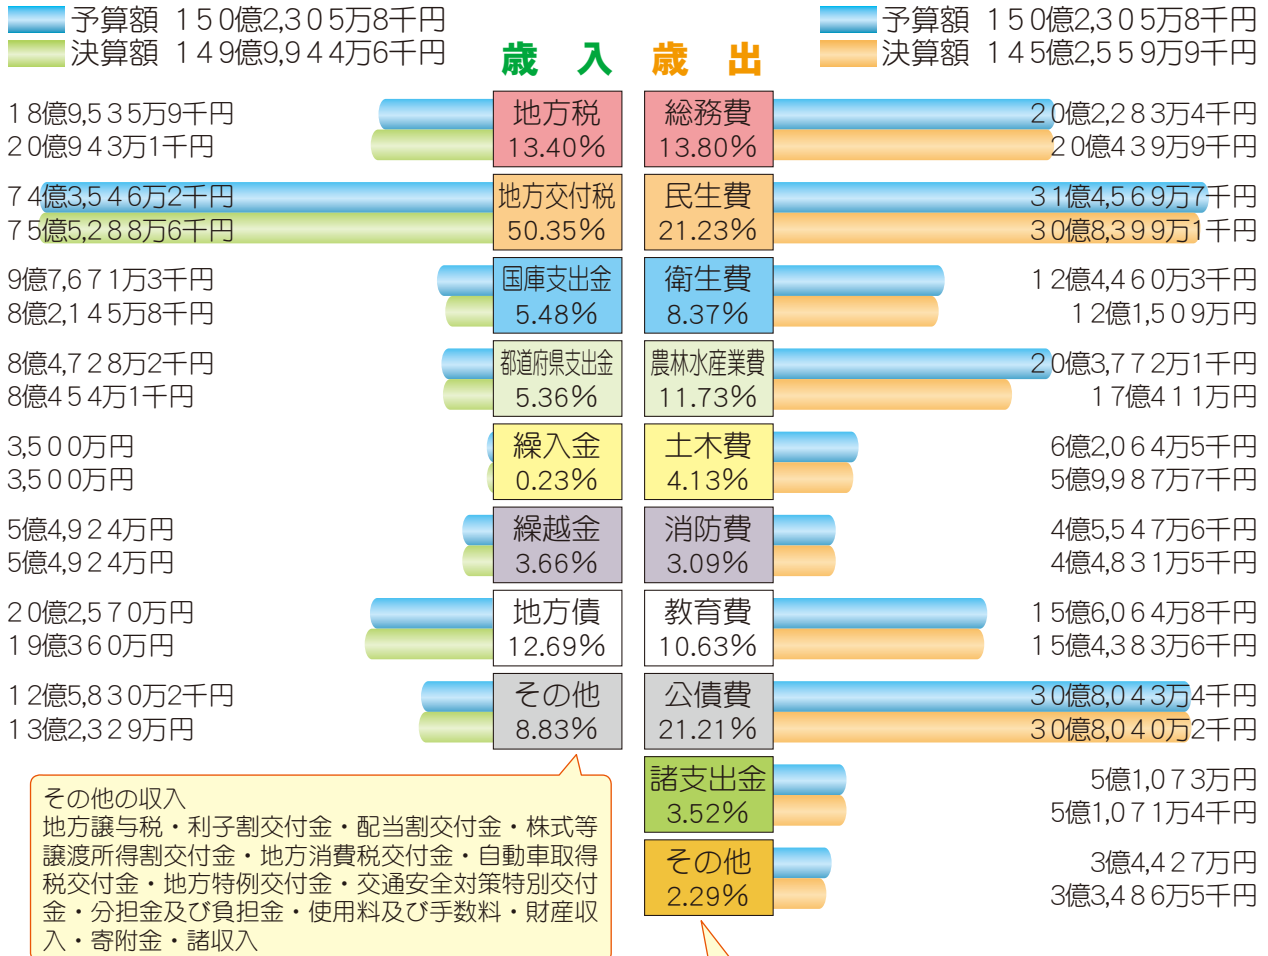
予算額 150億2,305万8千円
決算額 149億9,944万6千円

歳 入 歳 出

予算額 150億2,305万8千円
決算額 145億2,559万9千円

18億9,535万9千円
20億943万1千円
地方税
13.40%
総務費
13.80%
20億2,283万4千円
20億439万9千円

74億3,546万2千円
75億5,288万6千円
地方交付税
50.35%
民生費
21.23%
31億4,569万7千円
30億8,399万1千円

9億7,671万3千円
8億2,145万8千円
国庫支出金
5.48%
衛生費
8.37%
12億4,460万3千円
12億1,509万円

8億4,728万2千円
8億454万1千円
都道府県支出金
5.36%
農林水産業費
11.73%
20億3,772万1千円
17億411万円

3,500万円
3,500万円
繰入金
0.23%
土木費
4.13%
6億2,064万5千円
5億9,987万7千円

5億4,924万円
5億4,924万円
繰越金
3.66%
消防費
3.09%
4億5,547万6千円
4億4,831万5千円

20億2,570万円
19億360万円
地方債
12.69%
教育費
10.63%
15億6,064万8千円
15億4,383万6千円

12億5,830万2千円
13億2,329万円
その他
8.83%
公債費
21.21%
30億8,043万4千円
30億8,040万2千円

諸支出金
3.52%
5億1,073万円
5億1,071万4千円

その他
2.29%
3億4,427万円
3億3,486万5千円

その他の収入
地方譲与税・利子割交付金・配当割交付金・株式等譲渡所得割交付金・地方消費税交付金・自動車取得税交付金・地方特例交付金・交通安全対策特別交付金・分担金及び負担金・使用料及び手数料・財産収入・寄附金・諸収入